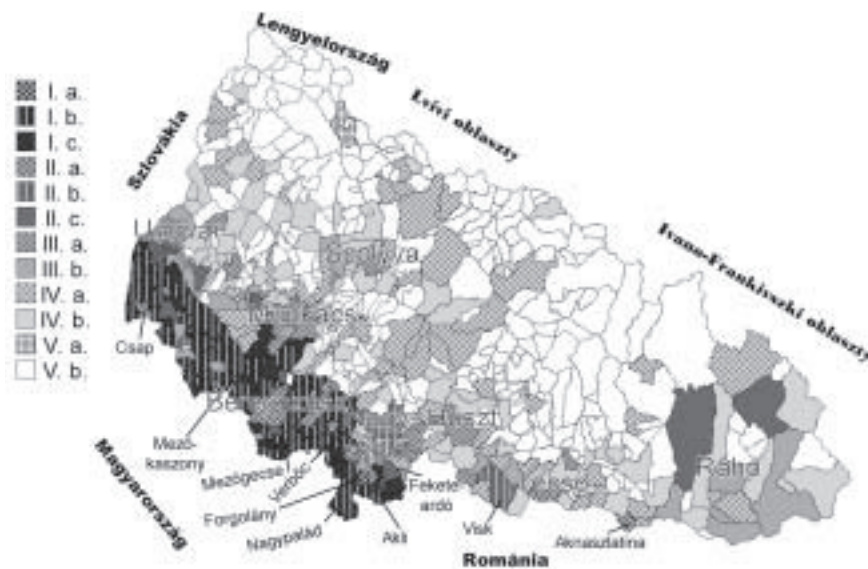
I. a.
I. b.
I. c.
II. a.
II. b.
II. c.
III. a.
III. b.
IV. a.
IV. b.
V. a.
V. b.

Lengyelország
Lvivi oblaszty
Szlovákia
Ivano-Frankivszki oblaszty
Ungvár
Szolyva
Munkács
Csap
Beregszász
Huszt
Mezőkaszony
Mezőgecse
Verbőc
Forgolány
Nagypalád
Fekete-ardó
Akli
Visk
Técső
Aknaszlatina
Rahó
Magyarország
Románia